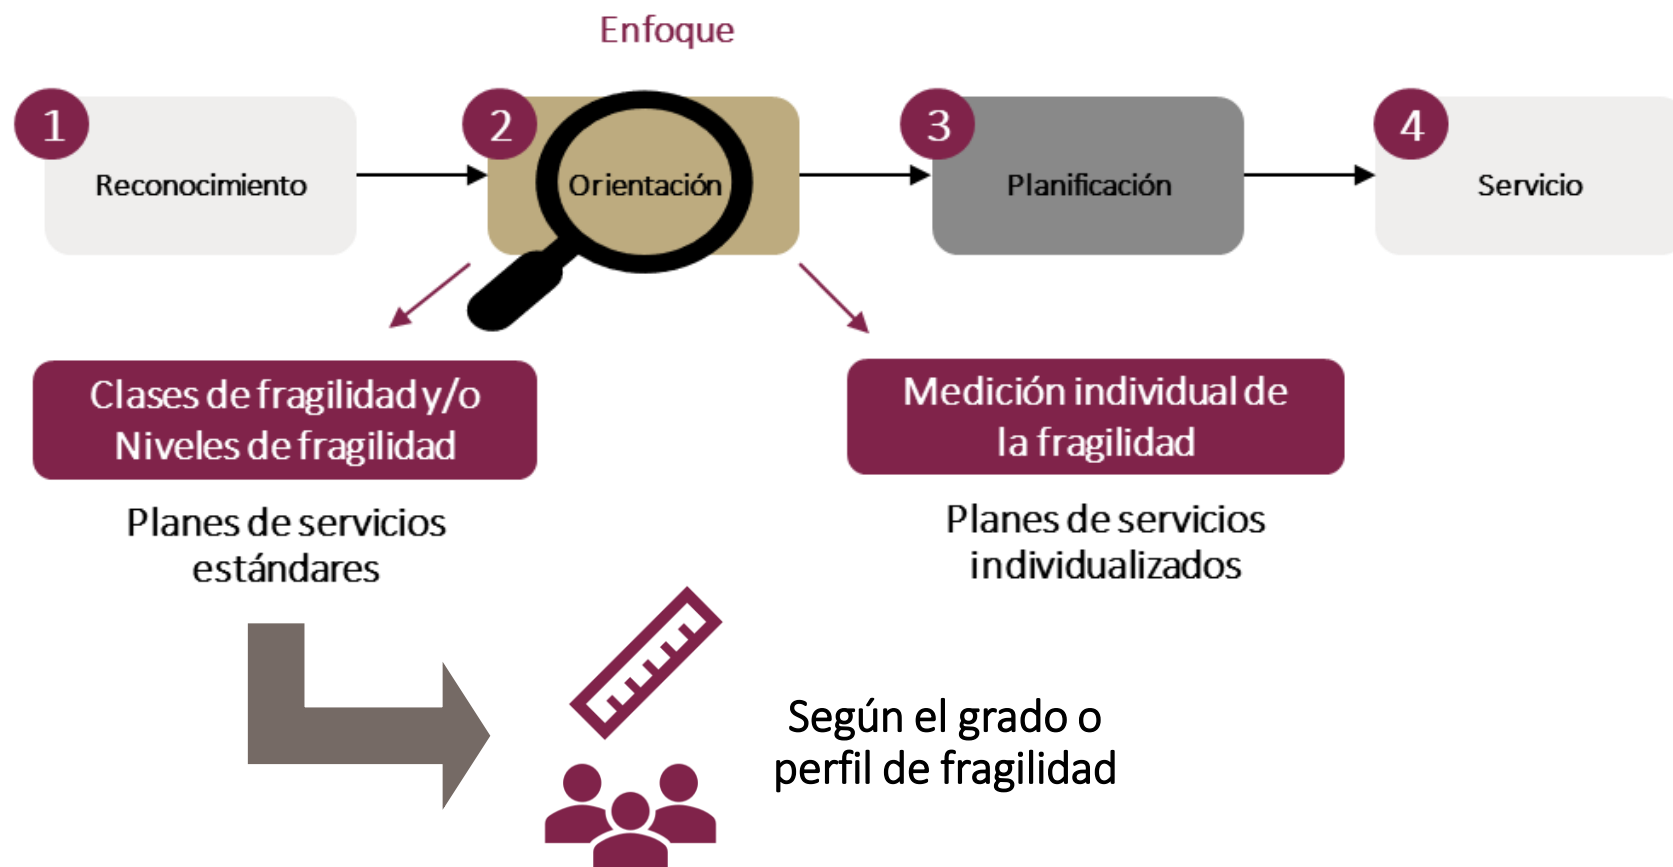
Enfoque

1 Reconocimiento

2 Orientación

3 Planificación

4 Servicio

Clases de fragilidad y/o Niveles de fragilidad

Planes de servicios estándares

Medición individual de la fragilidad

Planes de servicios individualizados

Según el grado o perfil de fragilidad